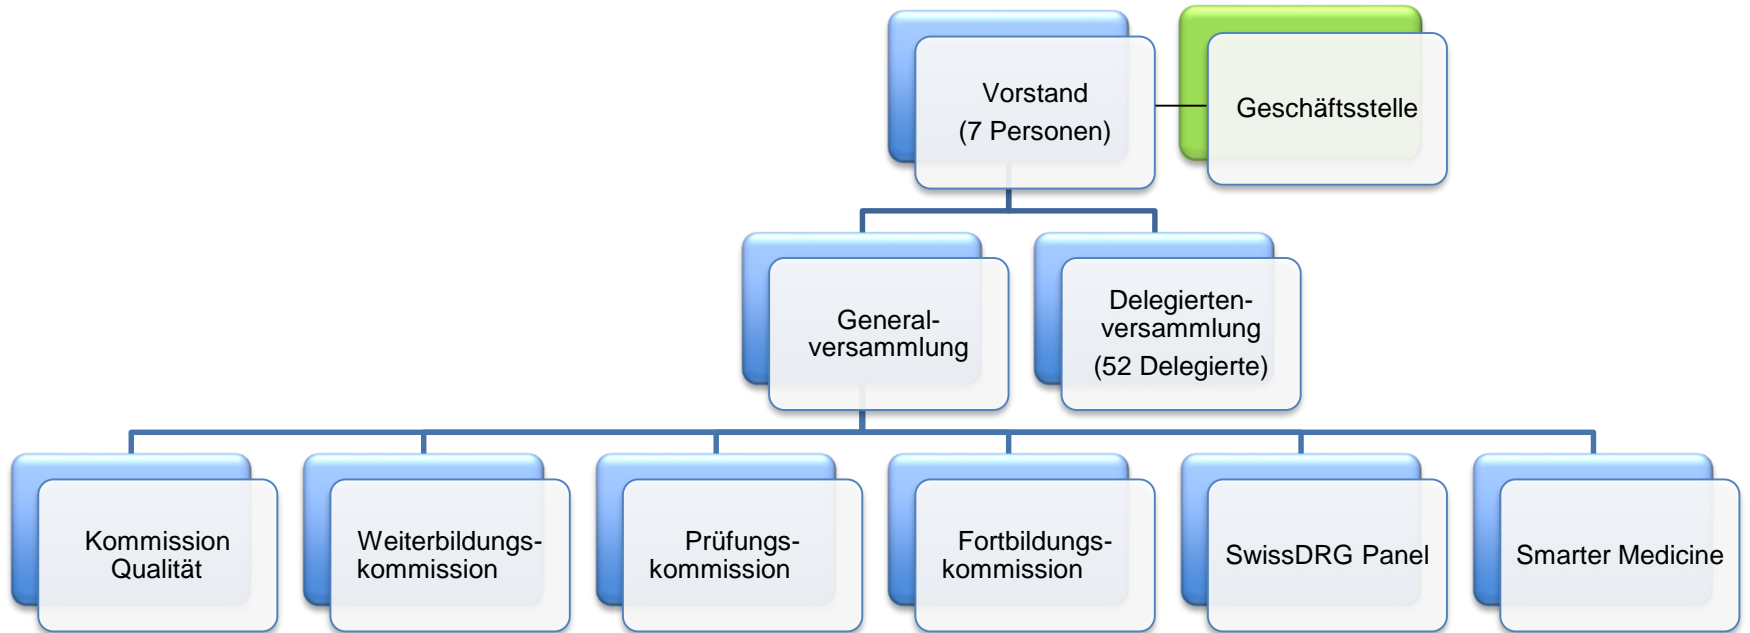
Vorstand
(7 Personen)

Geschäftsstelle

General-versammlung

Delegierten-versammlung
(52 Delegierte)

Kommission Qualität

Weiterbildungs-kommission

Prüfungs-kommission

Fortbildungs-kommission

SwissDRG Panel

Smarter Medicine